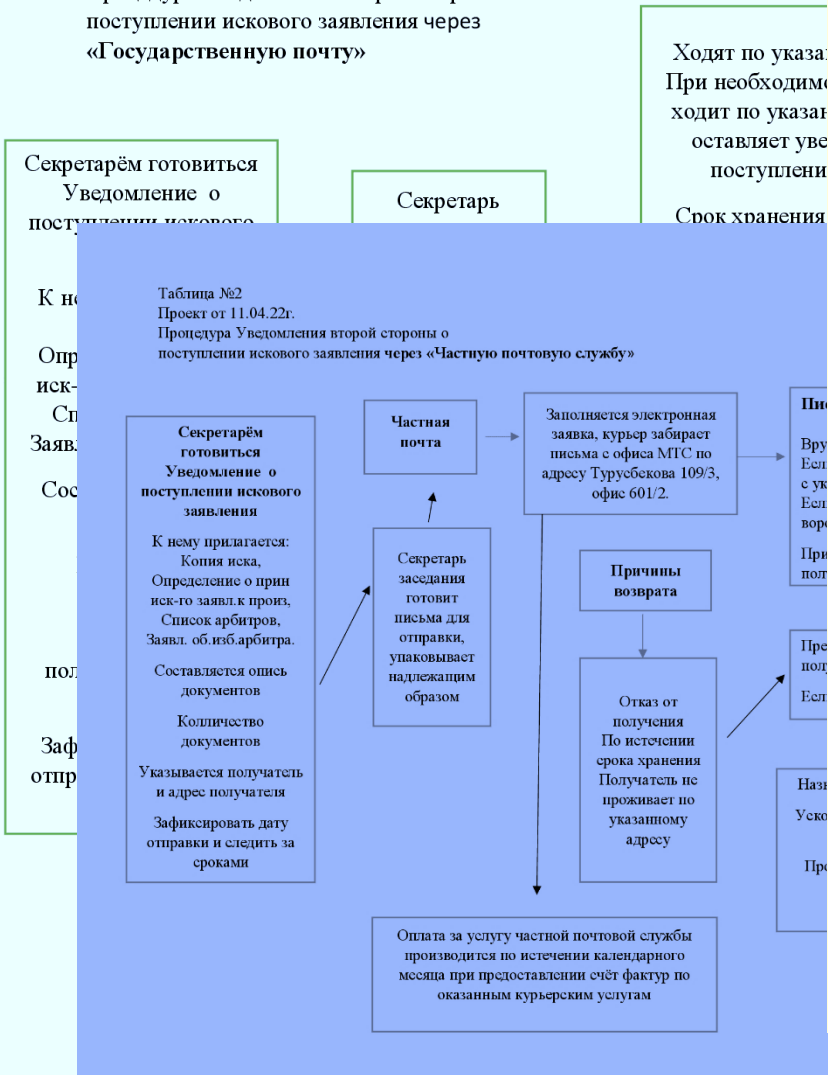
поступлении искового заявления через
«Государственную почту»

Ходят по указа
При необходимо
ходит по указан
оставляет уве
поступлени

Срок хранения

Секретарём готовиться Уведомление о поступлении искового

К не

Опр
иск-
Сп
Заяв

Сос

пол

Заф
отпр

Секретарь

Таблица №2
Проект от 11.04.22г.
Процедура Уведомления второй стороны о поступлении искового заявления **через «Частную почтовую службу»**

**Секретарём готовиться Уведомление о поступлении искового заявления**

К нему прилагается: Копия иска, Определение о прин иск-го заявл.к произ, Список арбитров, Заявл. об.изб.арбитра.

Составляется опись документов

Колличество документов

Указывается получатель и адрес получателя

Зафиксировать дату отправки и следить за сроками

**Частная почта**

Секретарь заседания готовит письма для отправки, упаковывает надлежащим образом

Заполняется электронная заявка, курьер забирает письма с офиса МТС по адресу Турусбекова 109/3, офис 601/2.

**Причины возврата**

Отказ от получения
По истечении срока хранения
Получатель не проживает по указанному адресу

**Пис**

Вру
Есл
с ук
Есл
воро

При
пол

Пре
полу

Есл

Назн

Уско

Про

Оплата за услугу частной почтовой службы производится по истечении календарного месяца при предоставлении счёт фактур по оказанным курьерским услугам